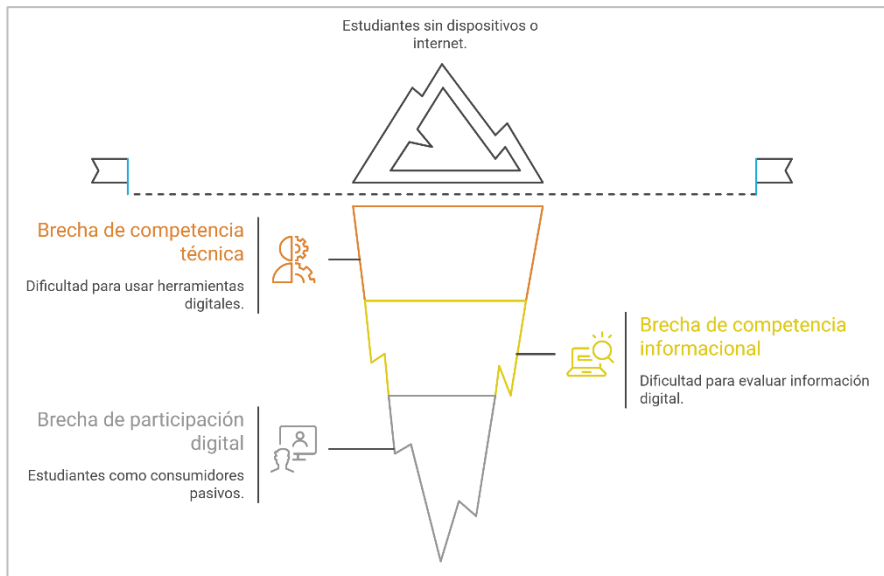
Estudiantes sin dispositivos o internet.

Brecha de competencia técnica

Dificultad para usar herramientas digitales.

Brecha de competencia informacional

Dificultad para evaluar información digital.

Brecha de participación digital

Estudiantes como consumidores pasivos.